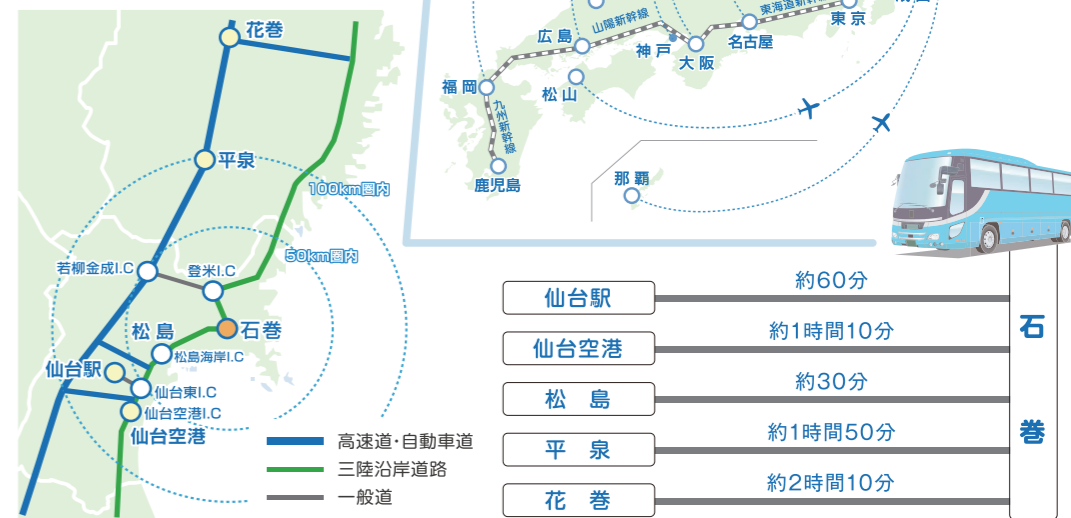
花巻

平泉

100km圏内

50km圏内

若柳金成I.C

登米I.C

松島

石巻

松島海岸I.C

仙台駅

仙台東I.C

仙台空港I.C

仙台空港

高速道・自動車道

三陸沿岸道路

一般道

山陽新幹線

東海道新幹線

広島

神戸

名古屋

東京

大阪

福岡

松山

九州新幹線

鹿児島

那覇

仙台駅

約60分

仙台空港

約1時間10分

松島

約30分

平泉

約1時間50分

花巻

約2時間10分

石巻